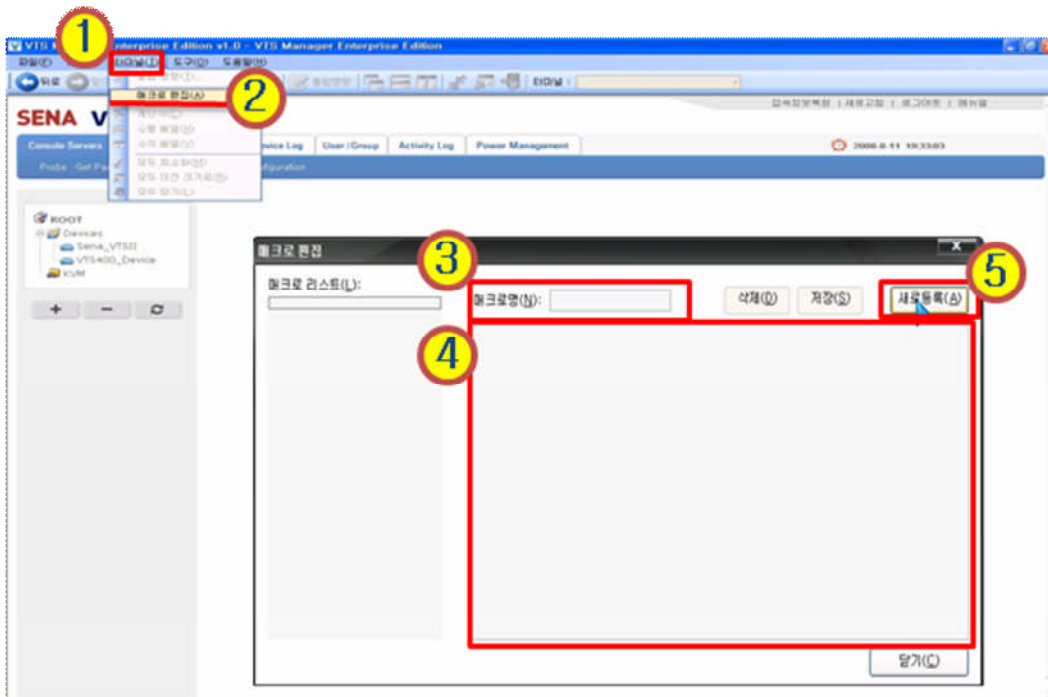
1

VTS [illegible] Enterprise Edition v1.0 - VTS Manager Enterprise Edition

파일(F) 터미널(T) 도구(O) 도움말(H)

뒤로

터미널 :

2

매크로 편집(A)

SENA V

Console Servers

Probe Get Pa

vice Log User / Group Activity Log Power Management

2008-8-11 19:33:03

ROOT

Devices

Sena_VTS

VTS400_Device

KVM

매크로 편집

3

5

매크로 리스트(L):

매크로명(N):

삭제(D) 저장(S) 새로등록(A)

4

닫기(C)